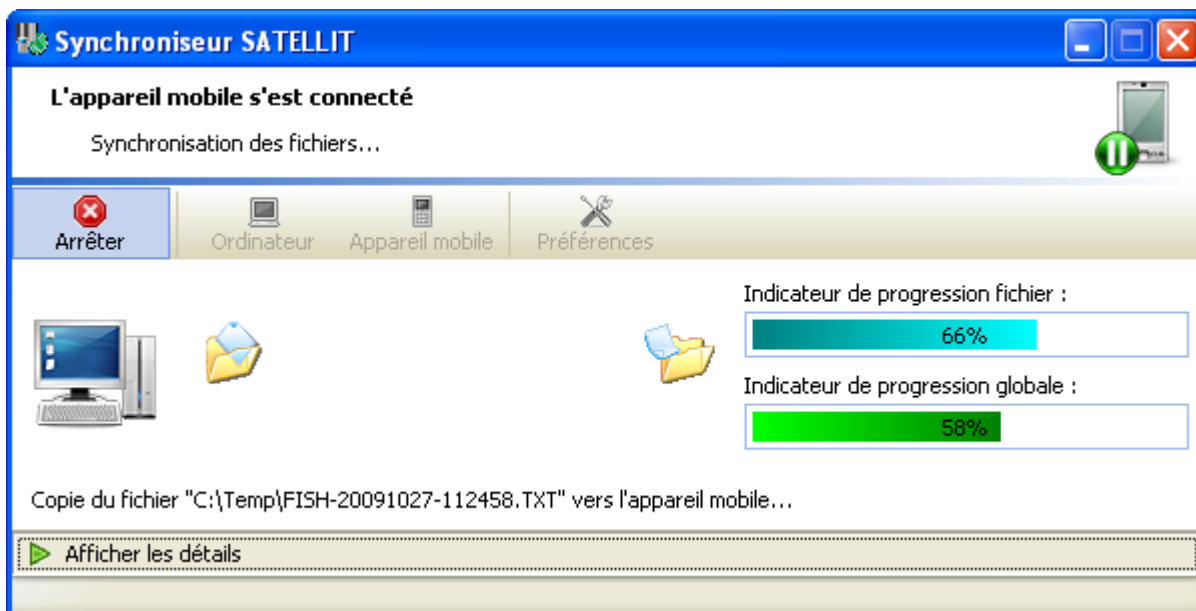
Synchroniseur SATELLIT

L'appareil mobile s'est connecté

Synchronisation des fichiers...

Arrêter

Ordinateur

Appareil mobile

Préférences

Indicateur de progression fichier :

66%

Indicateur de progression globale :

58%

Copie du fichier "C:\Temp\FISH-20091027-112458.TXT" vers l'appareil mobile...

Afficher les détails